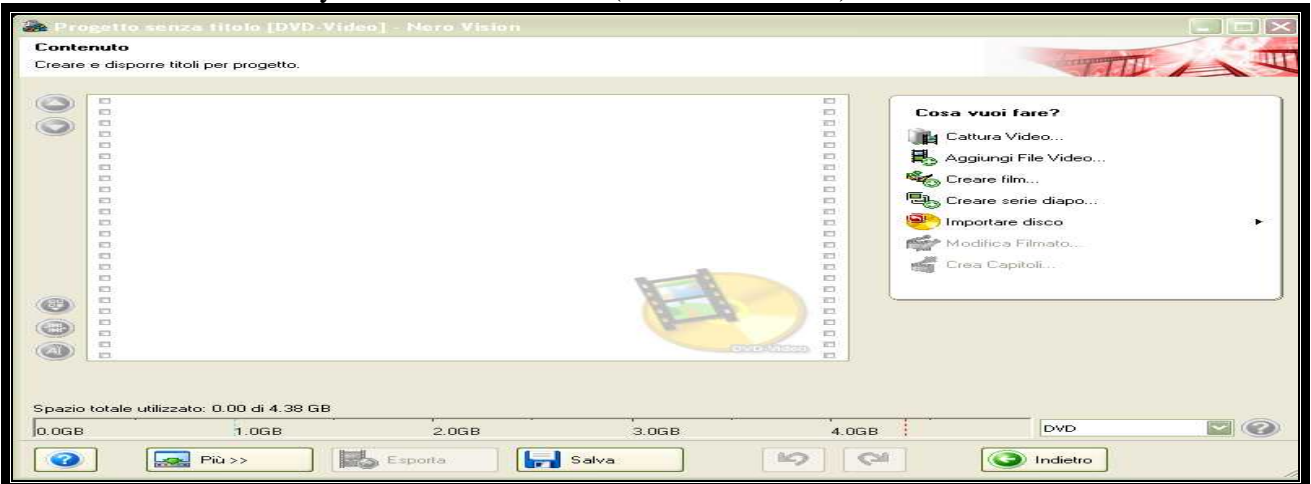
Progetto senza titolo [DVD-Video] - Nero Vision

Contenuto
Creare e disporre titoli per progetto.

Cosa vuoi fare?
Cattura Video...
Aggiungi File Video...
Creare film...
Creare serie diapo...
Importare disco
Modifica Filmato...
Crea Capitoli...

DVD-Video

Spazio totale utilizzato: 0.00 di 4.38 GB
0.0GB 1.0GB 2.0GB 3.0GB 4.0GB
DVD

Più >>
Esporta
Salva
Indietro